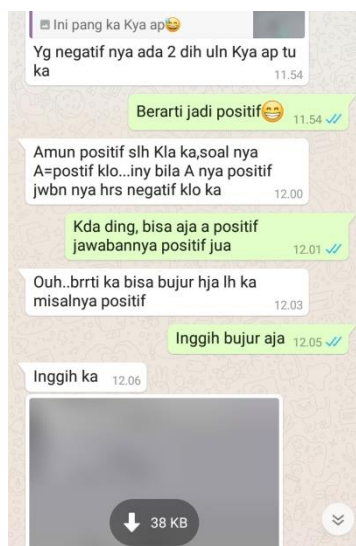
Ini pang ka Kya ap😂
Yg negatif nya ada 2 dih uln Kya ap tu ka 11.54

Berarti jadi positif😁 11.54

Amun positif slh Kla ka,soal nya A=postif klo...iny bila A nya positif jwbn nya hrs negatif klo ka 12.00

Kda ding, bisa aja a positif jawabannya positif jua 12.01

Ouh..brrti ka bisa bujur hja lh ka misalnya positif 12.03

Inggih bujur aja 12.05

Inggih ka 12.06

38 KB